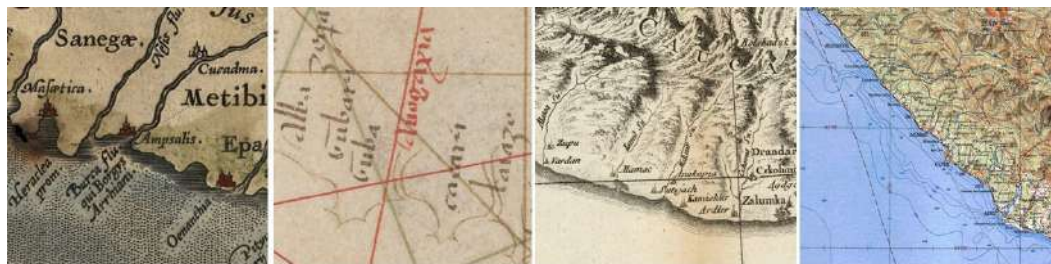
Jus
Sanegæ.
Nesse flu.
Curadma.
Metibi
Masaetica.
Ampsalis.
Epa
Heracleu prom.
Borce flu. qui hodie Arriani.
Oenanthia
Alba
Cubar
Cuba
Abogazia
camar
Bagni
Kardan
Ramas
Ostrogizya
Potgach
Kamalche
Ardler
Dzadar
Czkolme
Zalumka
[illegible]